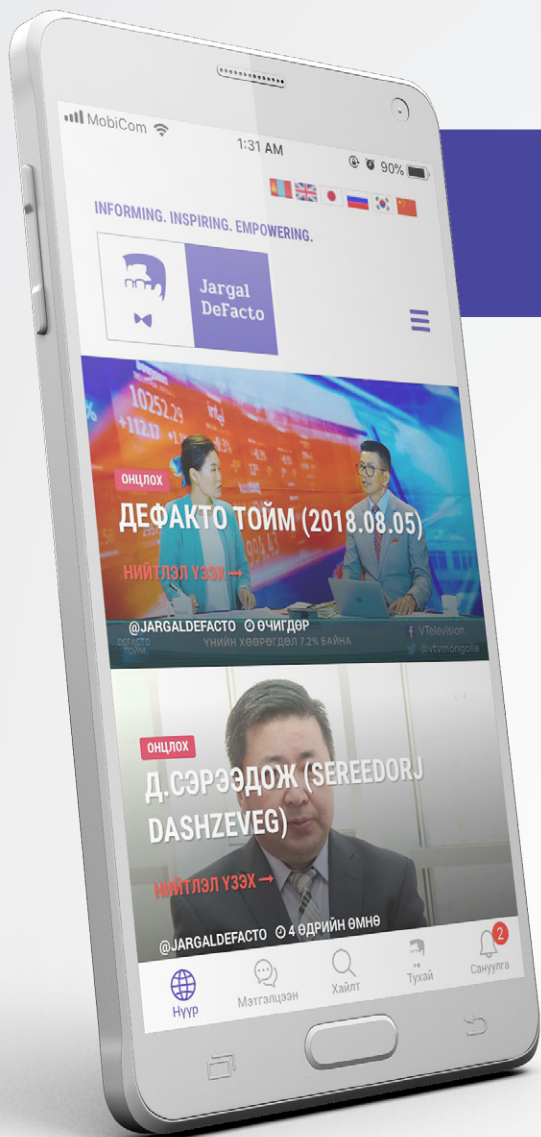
MobiCom

1:31 AM

90%

INFORMING. INSPIRING. EMPOWERING.

Jargal DeFacto

10252

ОНЦЛОХ

ДЕФАКТО ТОЙМ (2018.08.05)

НИЙТЛЭЛ ҮЗЭХ →

@JARGALDEFACTO ӨЧИГДӨР

ДЕФАКТО ТОЙМ

ҮНИЙН ХӨӨРӨГДӨЛ 7.2% БАЙНА

VTelevision

@vtvmongolia

ОНЦЛОХ

Д.СЭРЭЭДОЖ (SEREEDORJ DASHZEVEG)

НИЙТЛЭЛ ҮЗЭХ →

@JARGALDEFACTO 4 ӨДРИЙН ӨМНӨ

Нүүр

Мэтгэлцээн

Хайлт

Тухай

2

Сануулга